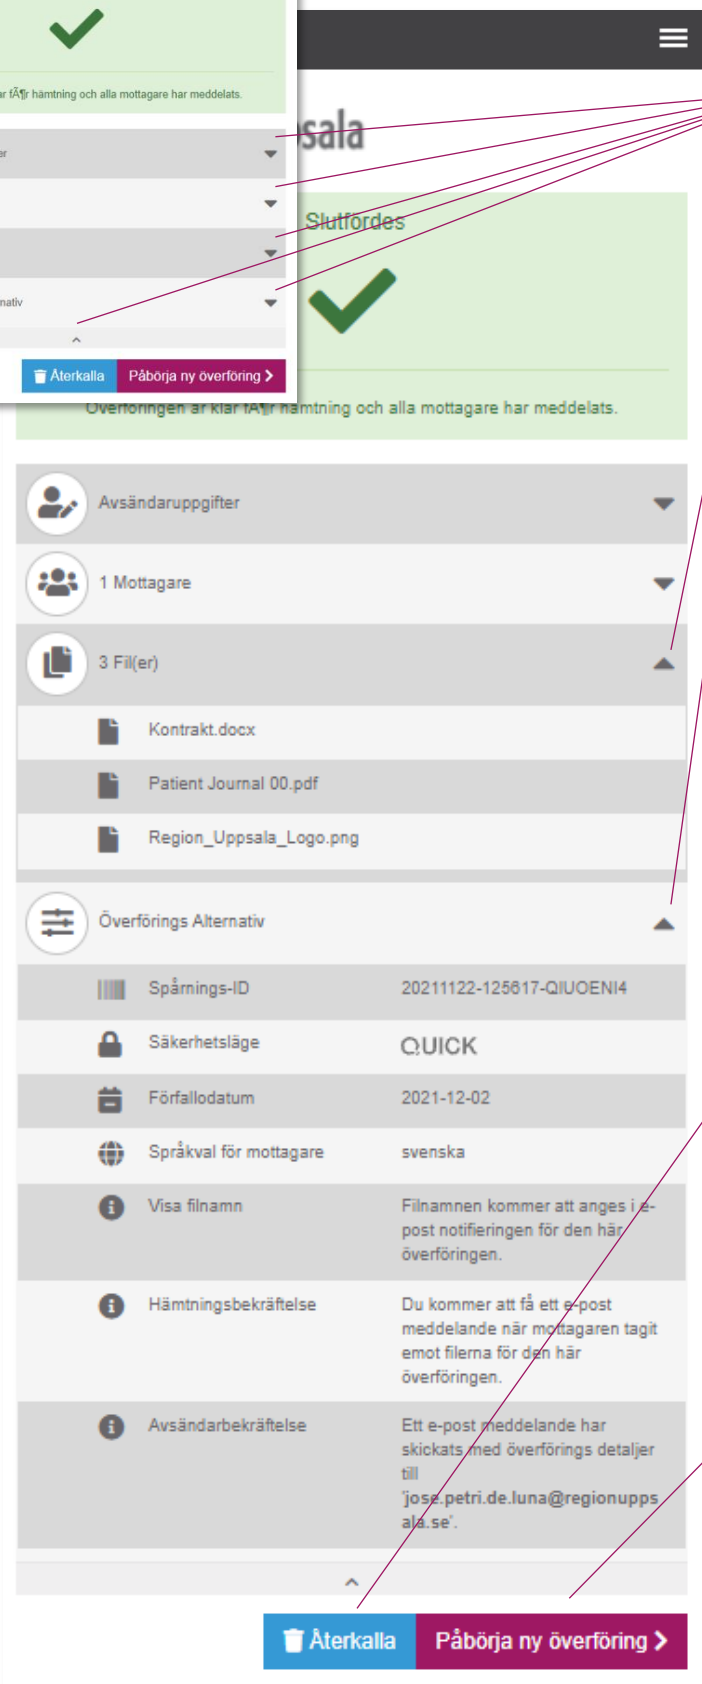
ar fÃ¶r hämtning och alla mottagare har meddelats.

er

nativ

Återkalla Påbörja ny överföring

sala

Slutfördes

Överföringen är klar fÃ¶r hämtning och alla mottagare har meddelats.

Avsändaruppgifter

1 Mottagare

3 Fil(er)

Kontrakt.docx

Patient Journal 00.pdf

Region_Uppsala_Logo.png

Överförings Alternativ

| | |
|---|---|
| Spårnings-ID | 20211122-125617-QIUOENI4 |
| Säkerhetsläge | QUICK |
| Förfallodatum | 2021-12-02 |
| Språkval för mottagare | svenska |
| Visa filnamn | Filnamnen kommer att anges i e-post notifieringen för den här överföringen. |
| Hämtningsbekräftelse | Du kommer att få ett e-post meddelande när mottagaren tagit emot filerna för den här överföringen. |
| Avsändarbekräftelse | Ett e-post meddelande har skickats med överförings detaljer till 'jose.petri.de.luna@regionuppsala.se'. |

Återkalla Påbörja ny överföring